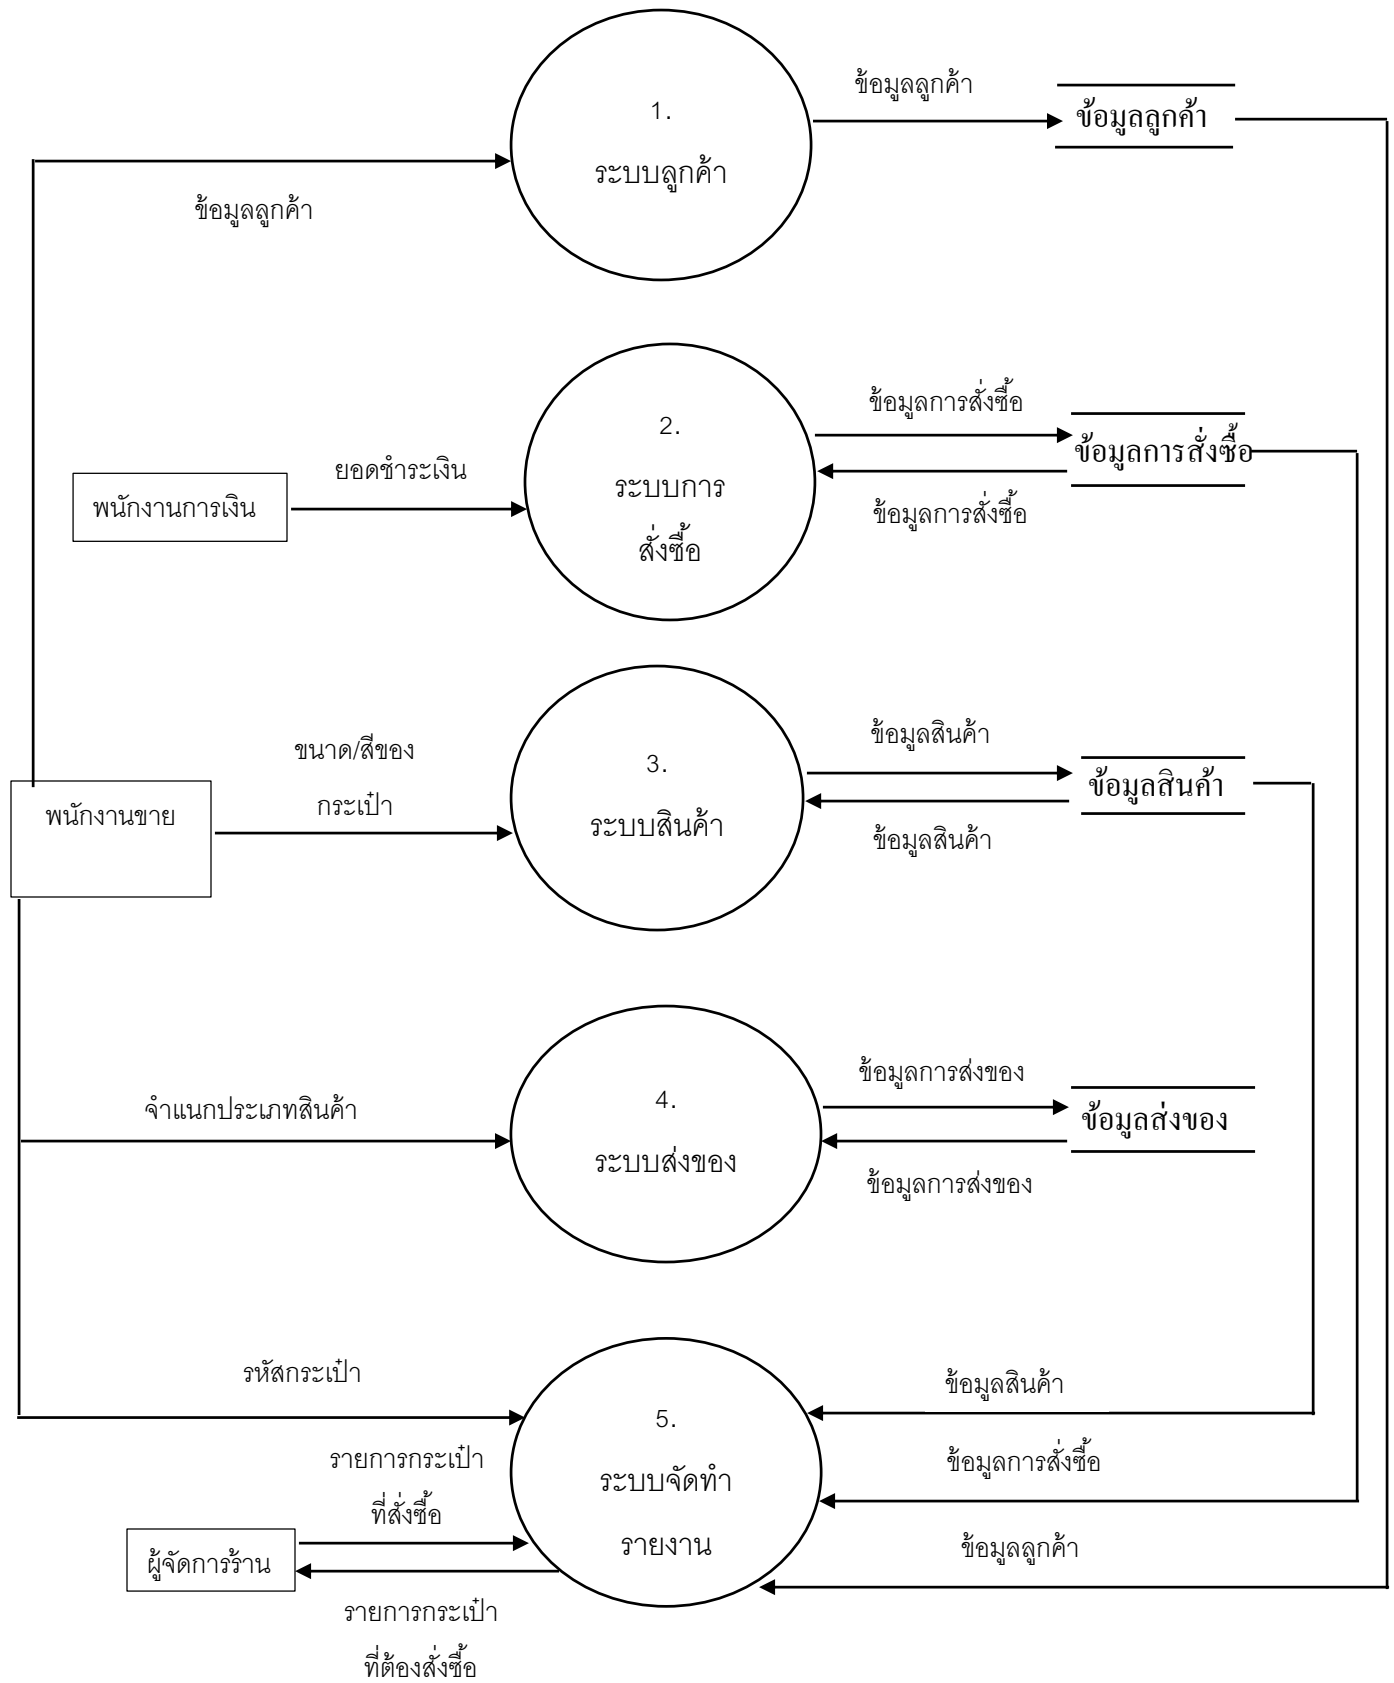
1.
ระบบลูกค้า

ข้อมูลลูกค้า

ข้อมูลลูกค้า

ข้อมูลลูกค้า

2.
ระบบการสั่งซื้อ

ข้อมูลการสั่งซื้อ

ข้อมูลการสั่งซื้อ

ข้อมูลการสั่งซื้อ

พนักงานการเงิน

ยอดชำระเงิน

3.
ระบบสินค้า

ข้อมูลสินค้า

ข้อมูลสินค้า

ข้อมูลสินค้า

ขนาด/สีของกระเป๋า

พนักงานขาย

4.
ระบบส่งของ

ข้อมูลการส่งของ

ข้อมูลส่งของ

ข้อมูลการส่งของ

จำแนกประเภทสินค้า

5.
ระบบจัดทำรายงาน

รหัสกระเป๋า

ข้อมูลสินค้า

ข้อมูลการสั่งซื้อ

ข้อมูลลูกค้า

รายการกระเป๋าที่สั่งซื้อ

ผู้จัดการร้าน

รายการกระเป๋าที่ต้องสั่งซื้อ